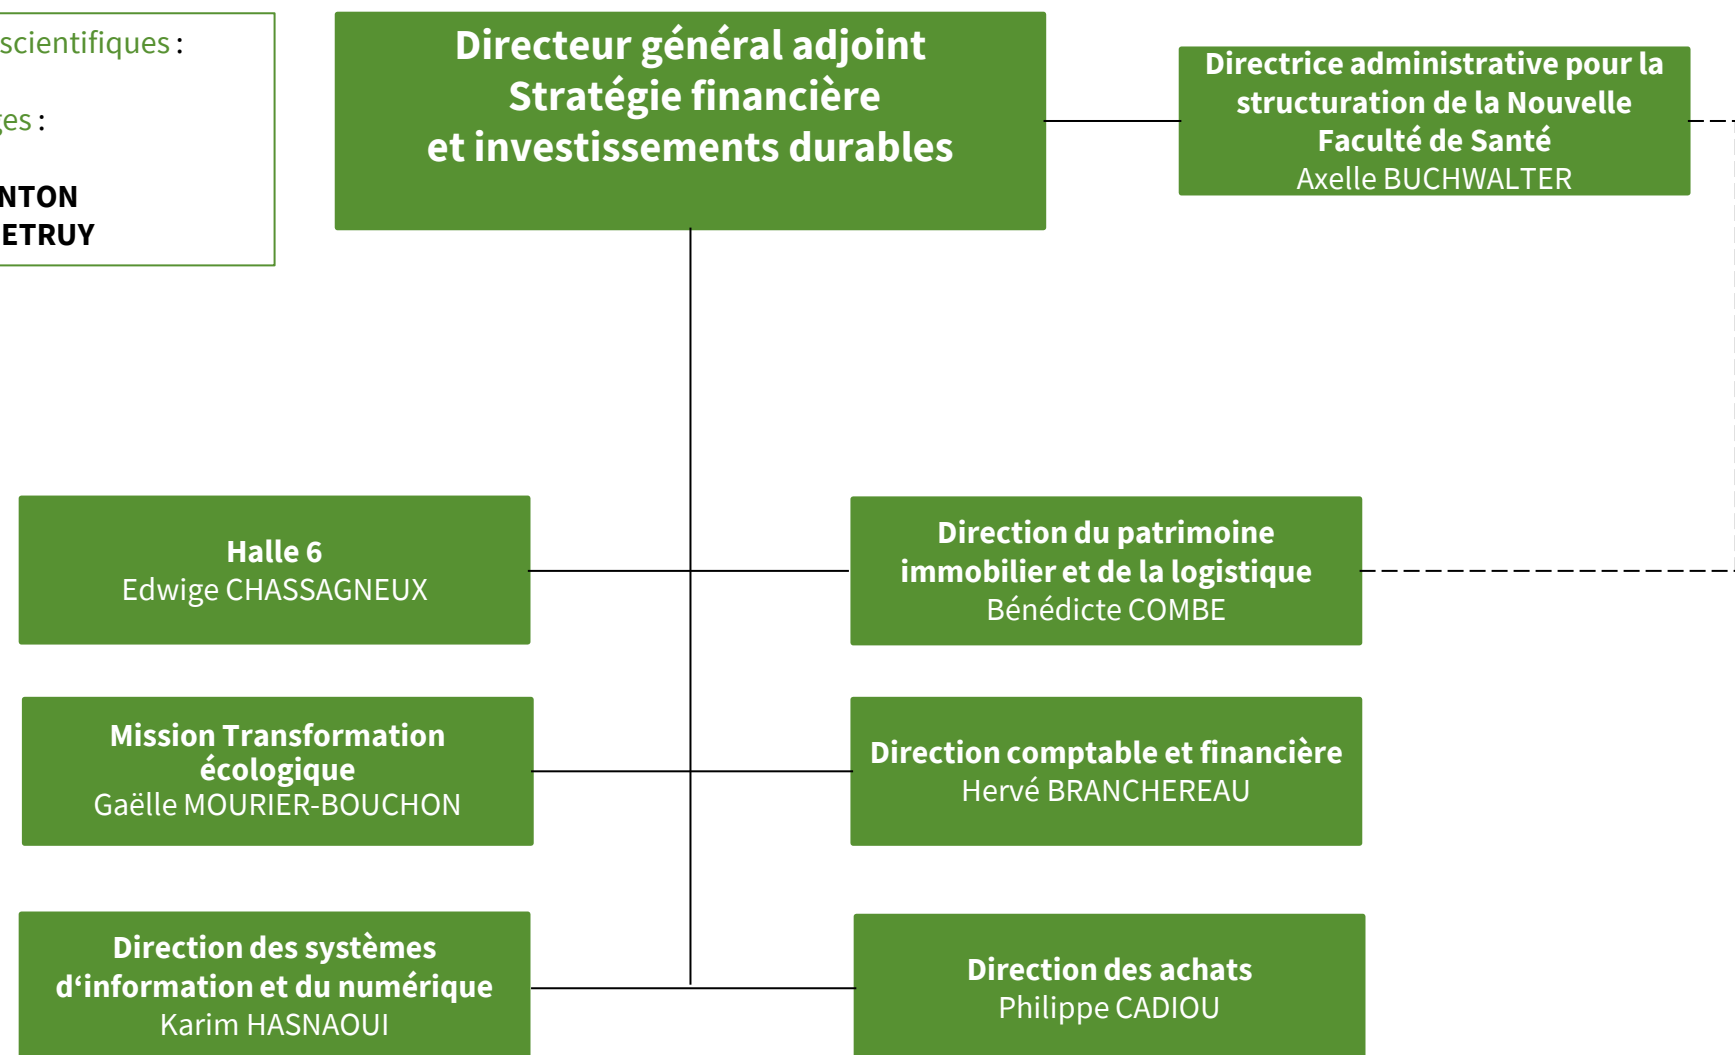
scientifiques :

ges :

NTON
ETRUY

Directeur général adjoint
Stratégie financière
et investissements durables

Directrice administrative pour la structuration de la Nouvelle Faculté de Santé
Axelle BUCHWALTER

Halle 6
Edwige CHASSAGNEUX

Direction du patrimoine immobilier et de la logistique
Bénédicte COMBE

Mission Transformation écologique
Gaëlle MOURIER-BOUCHON

Direction comptable et financière
Hervé BRANCHEREAU

Direction des systèmes d'information et du numérique
Karim HASNAOUI

Direction des achats
Philippe CADIOU